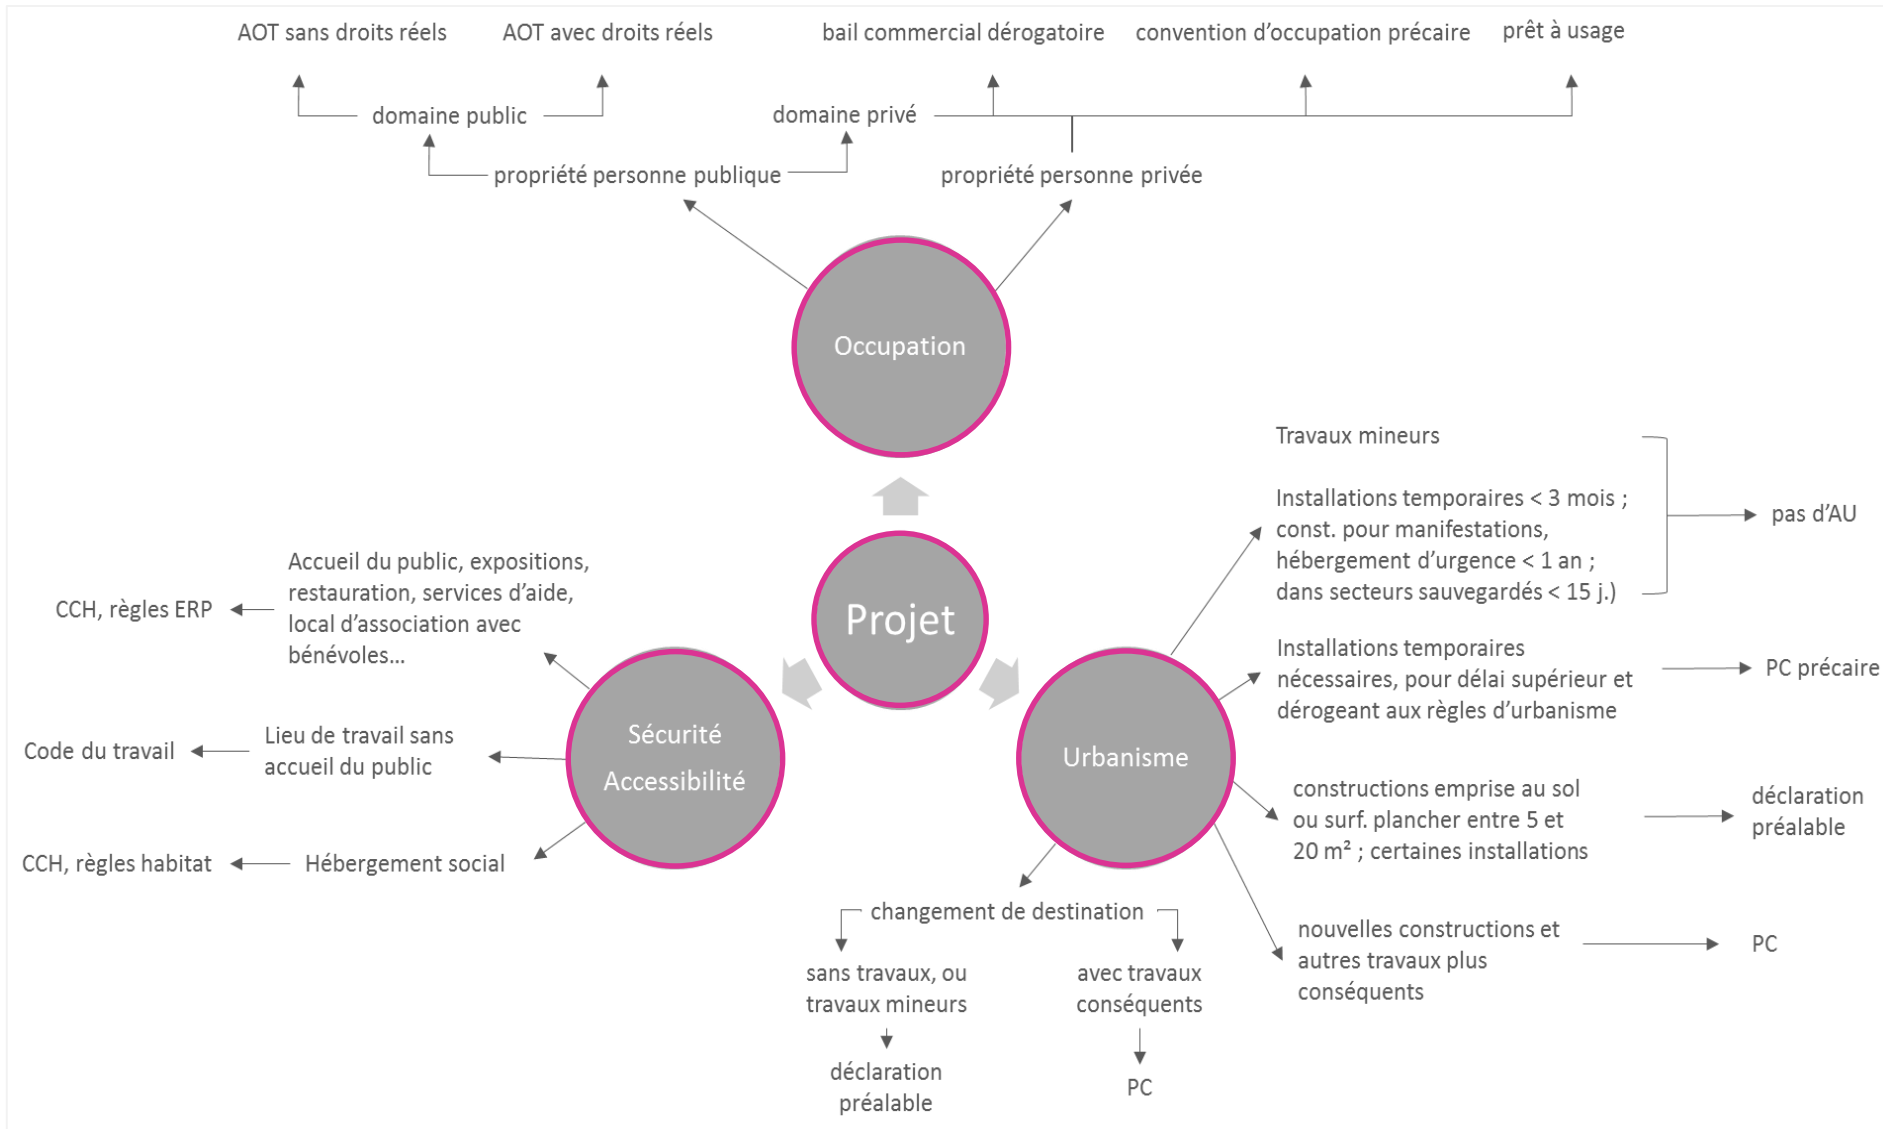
AOT sans droits réels

AOT avec droits réels

bail commercial dérogatoire

convention d'occupation précaire

prêt à usage

domaine public

domaine privé

propriété personne publique

propriété personne privée

Occupation

Projet

Travaux mineurs

Installations temporaires < 3 mois ; const. pour manifestations, hébergement d'urgence < 1 an ; dans secteurs sauvegardés < 15 j.)

pas d'AU

Installations temporaires nécessaires, pour délai supérieur et dérogeant aux règles d'urbanisme

PC précaire

Urbanisme

constructions emprise au sol ou surf. plancher entre 5 et 20 m² ; certaines installations

déclaration préalable

nouvelles constructions et autres travaux plus conséquents

PC

changement de destination

sans travaux, ou travaux mineurs

déclaration préalable

avec travaux conséquents

PC

Accueil du public, expositions, restauration, services d'aide, local d'association avec bénévoles...

CCH, règles ERP

Sécurité Accessibilité

Lieu de travail sans accueil du public

Code du travail

Hébergement social

CCH, règles habitat